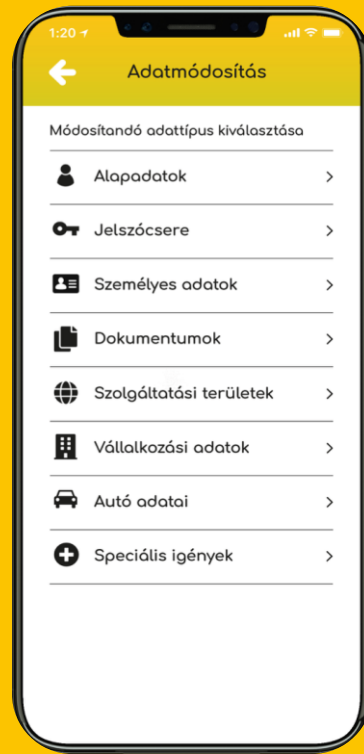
1:20

Adatmódosítás

Módosítandó adattípus kiválasztása

Alapadatok >

Jelszócsere >

Személyes adatok >

Dokumentumok >

Szolgáltatási területek >

Vállalkozási adatok >

Autó adatai >

Speciális igények >